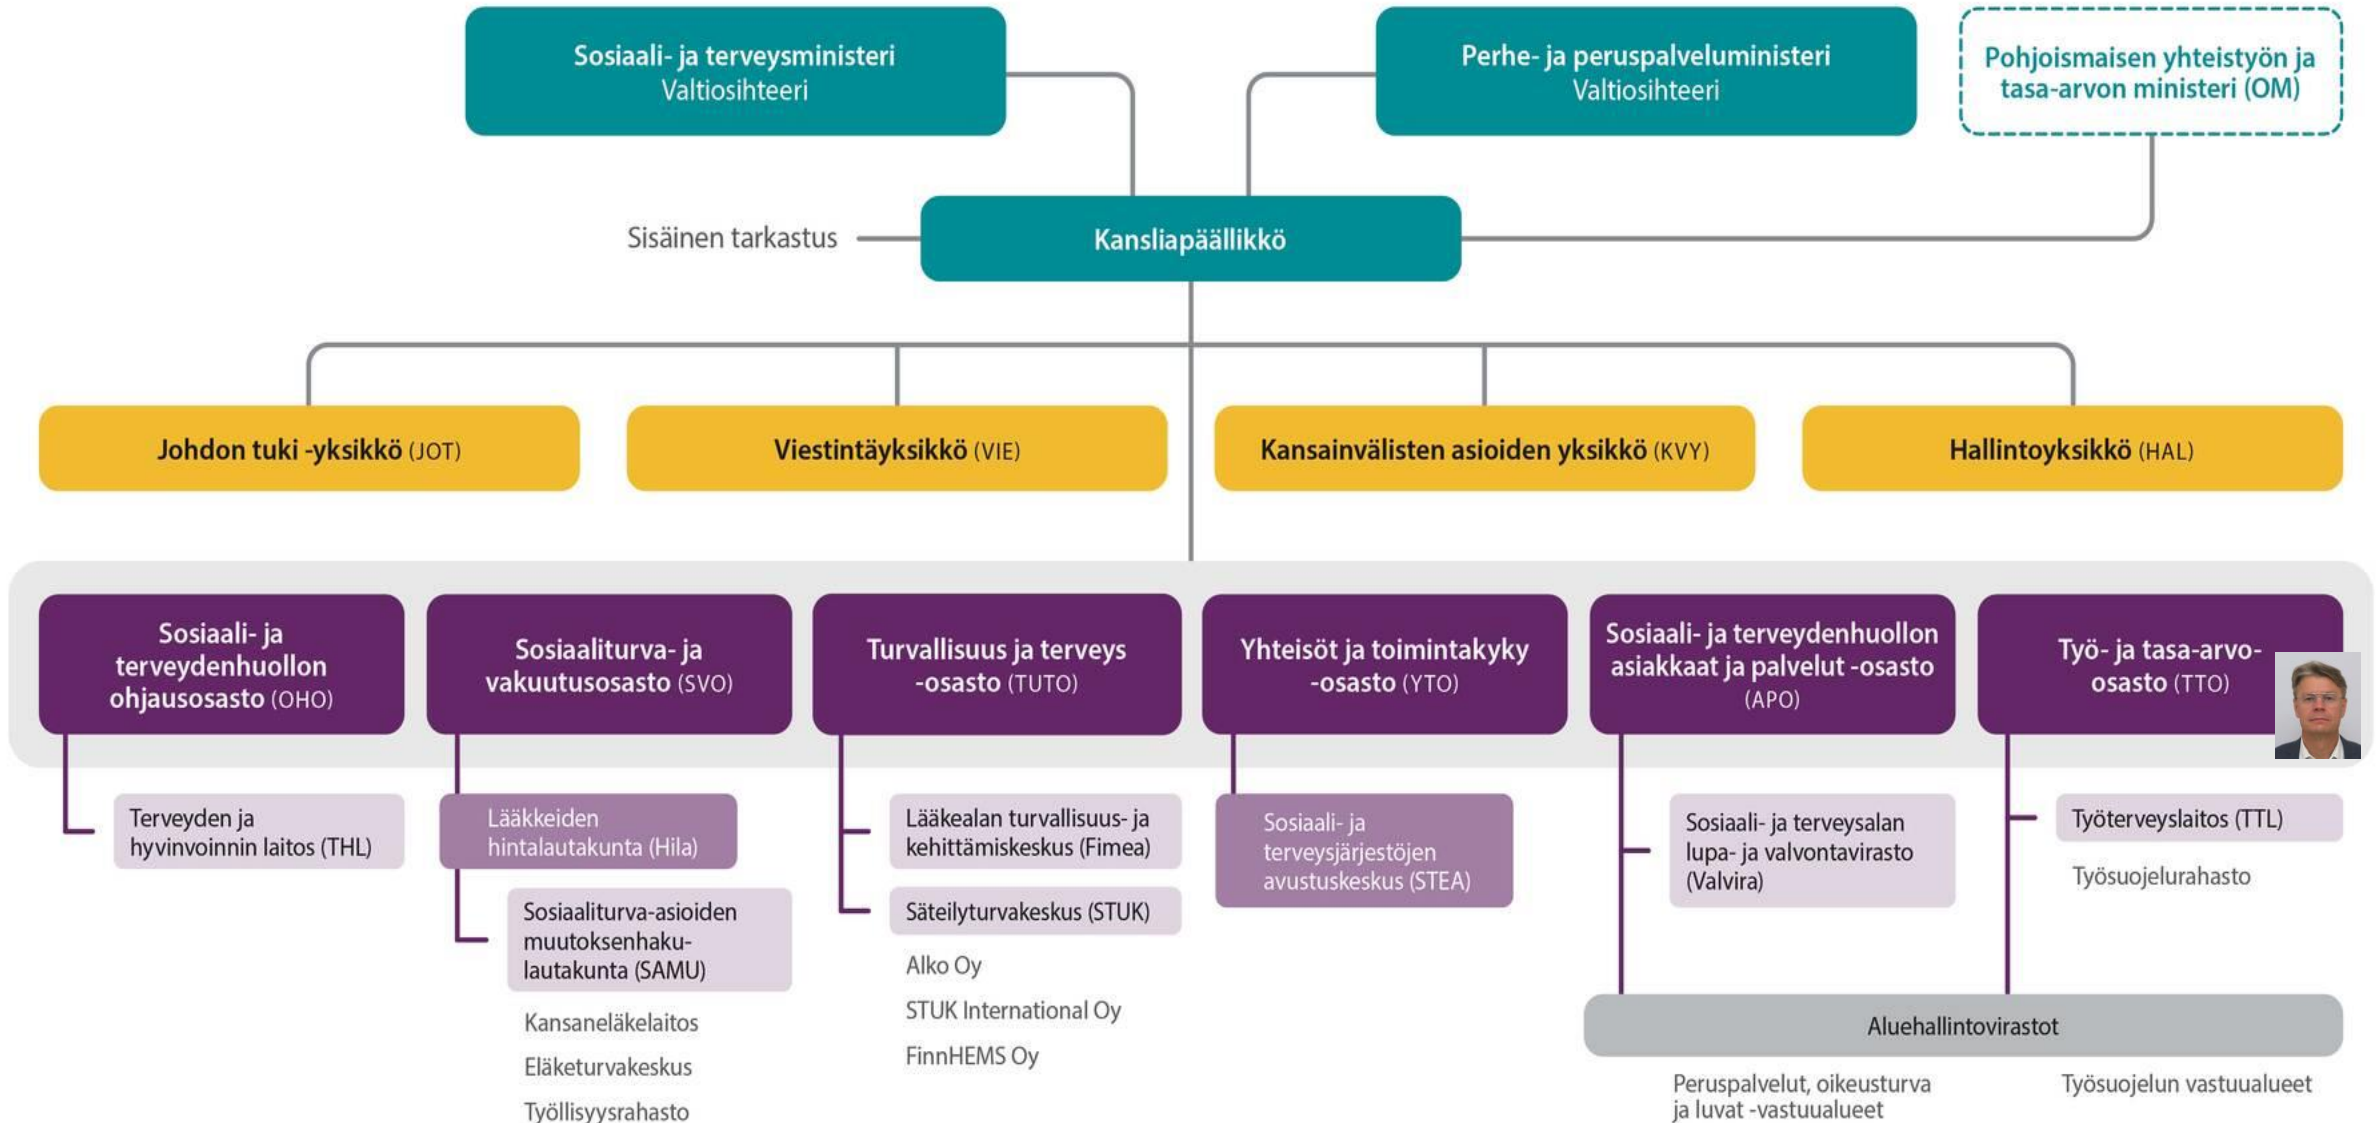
Sosiaali- ja terveysministeri
Valtiosihteeri

Perhe- ja peruspalveluministeri
Valtiosihteeri

Pohjoismaisen yhteistyön ja tasa-arvon ministeri (OM)

Sisäinen tarkastus

Kansliapäällikkö

Johdon tuki -yksikkö (JOT)

Viestintäyksikkö (VIE)

Kansainvälisten asioiden yksikkö (KVY)

Hallintoyksikkö (HAL)

Sosiaali- ja terveydenhuollon ohjausosasto (OHO)

Sosiaaliturva- ja vakuutusosasto (SVO)

Turvallisuus ja terveys -osasto (TUTO)

Yhteisöt ja toimintakyky -osasto (YTO)

Sosiaali- ja terveydenhuollon asiakkaat ja palvelut -osasto (APO)

Työ- ja tasa-arvo-osasto (TTO)

Terveyden ja hyvinvoinnin laitos (THL)

Lääkkeiden hintalautakunta (Hila)

Sosiaaliturva-asioiden muutoksenhakulautakunta (SAMU)

Kansaneläkelaitos

Eläketurvakeskus

Työllisyysrahasto

Lääkealan turvallisuus- ja kehittämiskeskus (Fimea)

Säteilyturvakeskus (STUK)

Alko Oy

STUK International Oy

FinnHEMS Oy

Sosiaali- ja terveysjärjestöjen avustuskeskus (STEA)

Sosiaali- ja terveysalan lupa- ja valvontavirasto (Valvira)

Työterveyslaitos (TTL)

Työsuojelurahasto

Aluehallintovirastot

Peruspalvelut, oikeusturva ja luvat -vastuualueet

Työsuojelun vastuualueet